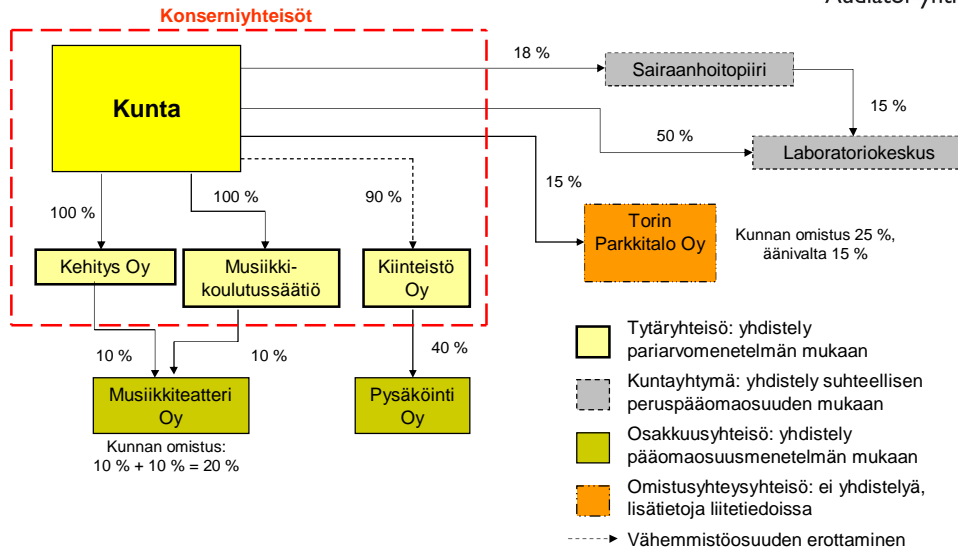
Auditor yhti

Konserniyhteisöt

Kunta

18 %

Sairaanhoitopiiri

15 %

50 %

Laboratoriokeskus

15 %

100 %

100 %

90 %

Torin Parkkitalo Oy

Kunnan omistus 25 %, äänivalta 15 %

Kehitys Oy

Musiikkikoulutussäätiö

Kiinteistö Oy

10 %

10 %

40 %

Musiikkiteatteri Oy

Pysäköinti Oy

Kunnan omistus: 10 % + 10 % = 20 %

Tytäryhteisö: yhdistely pariarvomenetelmän mukaan

Kuntayhtymä: yhdistely suhteellisen peruspääomaosuuden mukaan

Osakkuusyhteisö: yhdistely pääomaosuusmenetelmän mukaan

Omistusyhteysyhteisö: ei yhdistelyä, lisätietoja liitetiedoissa

Vähemmistöosuuden erottaminen